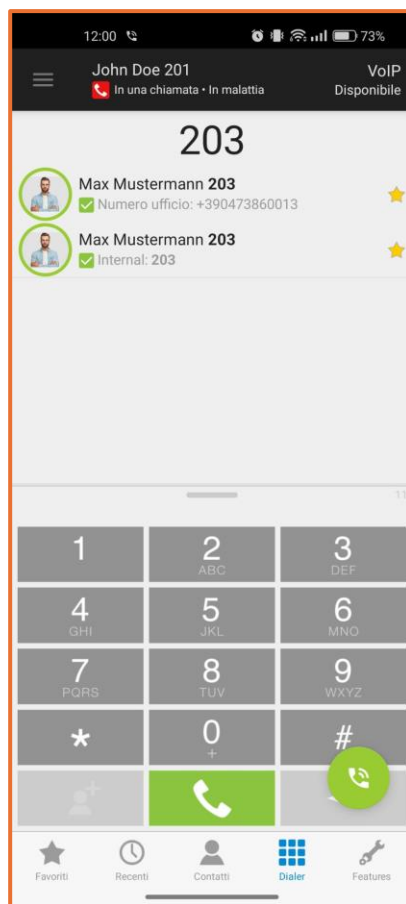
12:00 73%

John Doe 201
In una chiamata • In malattia

VoIP
Disponibile

203

Max Mustermann 203
Numero ufficio: +390473860013

Max Mustermann 203
Internal: 203

1
2 ABC
3 DEF
4 GHI
5 JKL
6 MNO
7 PQRS
8 TUV
9 WXYZ
*
0 +
#

Favoriti
Recenti
Contatti
Dialer
Features